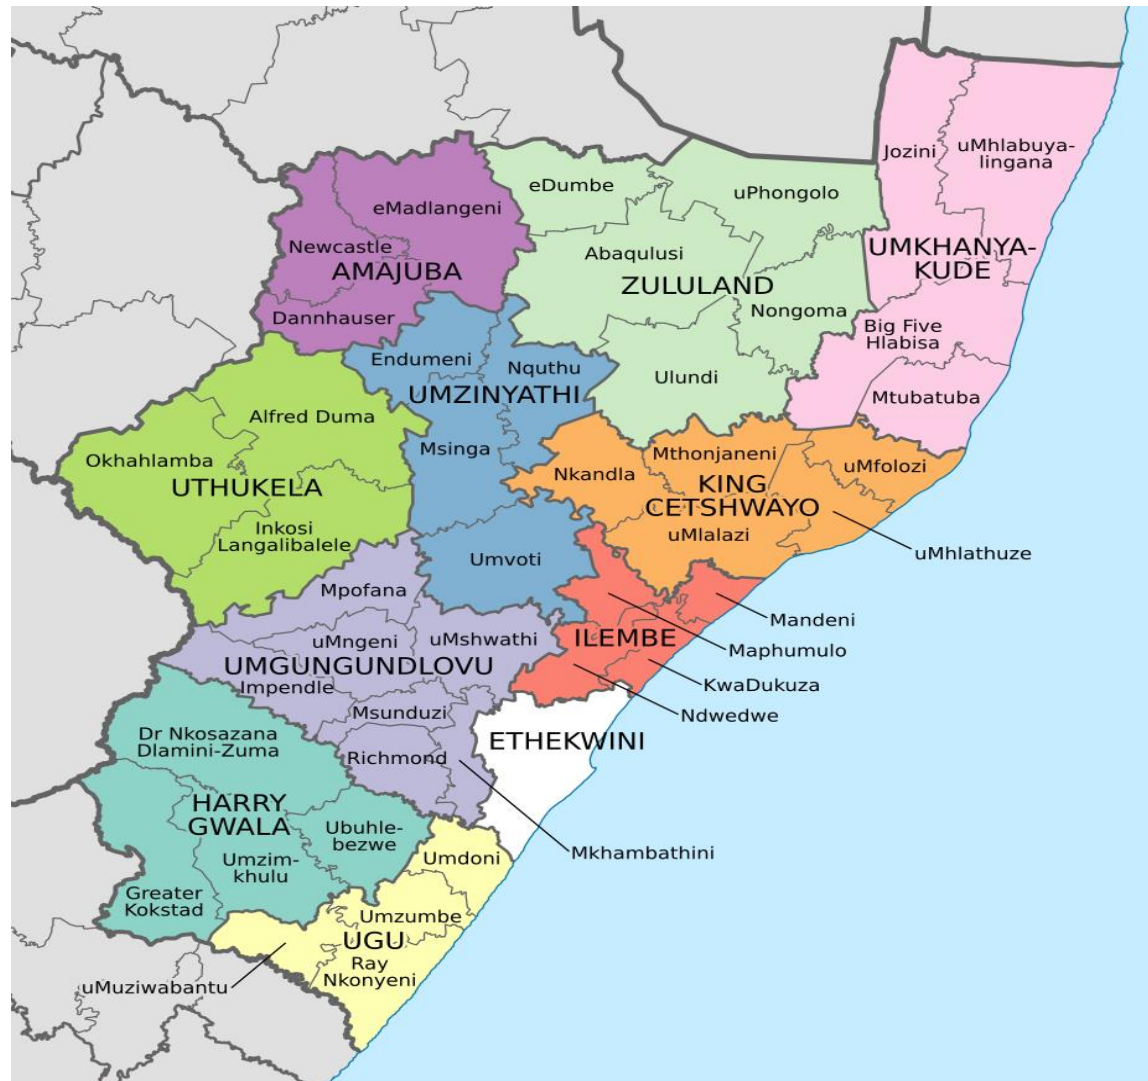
Jozini
uMhlabuyalingana
UMKHANYAKUDE
Big Five Hlabisa
Mtubatuba
eDumbe
uPhongolo
Abaqulusi
ZULULAND
Nongoma
Ulundi
eMadlangeni
Newcastle
AMAJUBA
Dannhauser
Endumeni
Nquthu
UMZINYATHI
Msinga
Alfred Duma
Okhahlamba
UTHUKELA
Inkosi Langalibalele
Nkandla
Mthonjaneni
uMfolozi
KING CETSHWAYO
uMlalazi
uMhlathuze
Umvoti
Mpofana
uMngeni
uMshwathi
UMGUNGUNDLOVU
Impendle
Msunduzi
Richmond
ILEMBE
Mandeni
Maphumulo
KwaDukuza
Ndwedwe
ETHEKWINI
Mkhambathini
Dr Nkosazana Dlamini-Zuma
HARRY GWALA
Ubuhlebezwe
Umzimkhulu
Greater Kokstad
Umdoni
Umzumbe
UGU
Ray Nkonyeni
uMuziwabantu